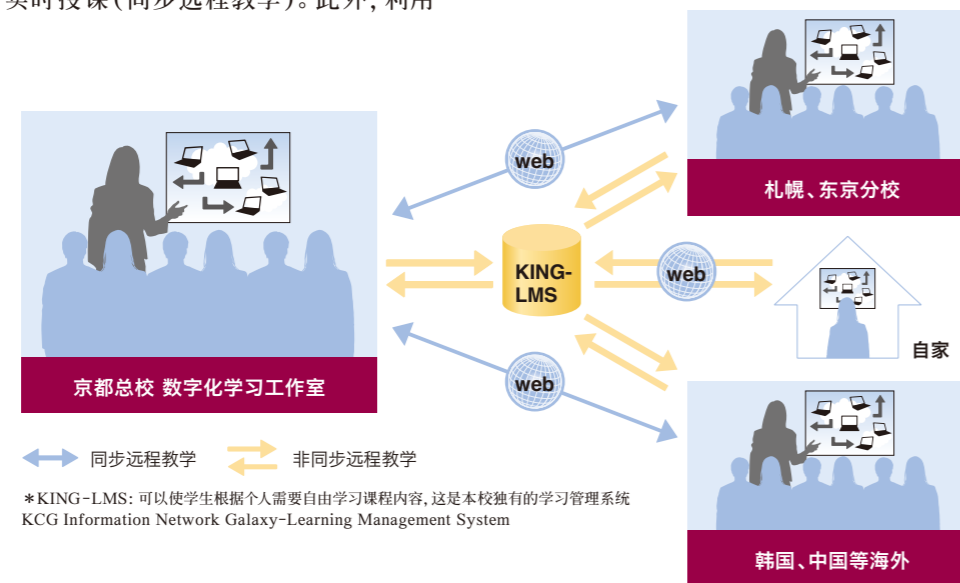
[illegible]时授课(同步远程教学)。此外, 利用

web

web

web

京都总校 数字化学习工作室

KING-LMS

札幌、东京分校

自家

韩国、中国等海外

同步远程教学

非同步远程教学

＊KING-LMS: 可以使学生根据个人需要自由学习课程内容, 这是本校独有的学习管理系统
KCG Information Network Galaxy-Learning Management System